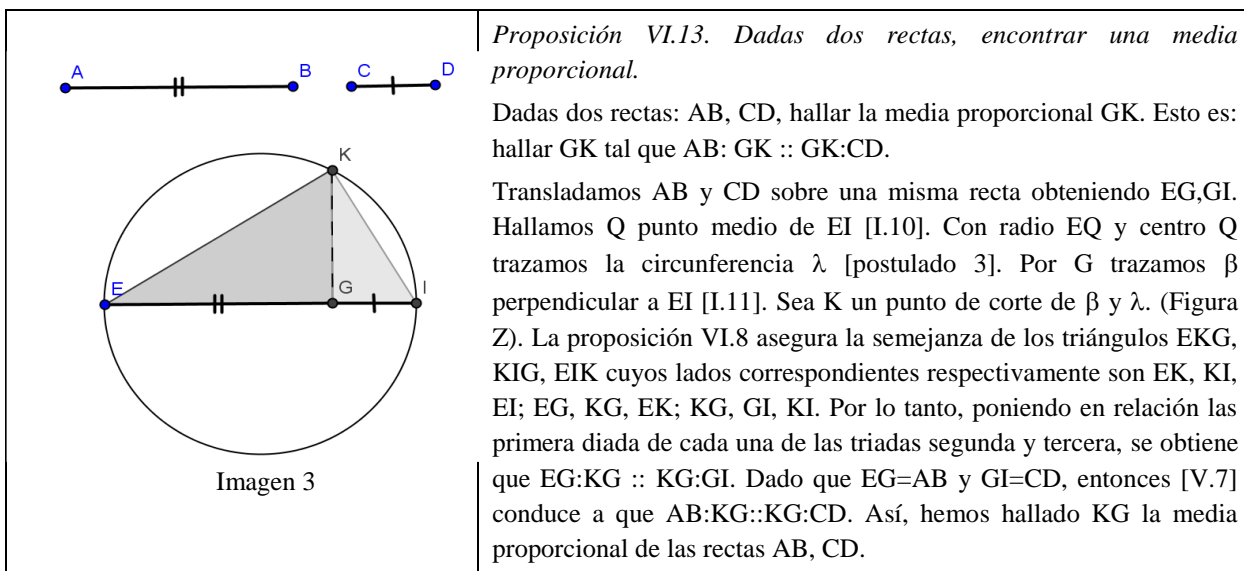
A B C D K E G I

Imagen 3

*Proposición VI.13. Dadas dos rectas, encontrar una media proporcional.*

Dadas dos rectas: AB, CD, hallar la media proporcional GK. Esto es: hallar GK tal que AB: GK :: GK:CD.

Transladamos AB y CD sobre una misma recta obteniendo EG,GI. Hallamos Q punto medio de EI [I.10]. Con radio EQ y centro Q trazamos la circunferencia λ [postulado 3]. Por G trazamos β perpendicular a EI [I.11]. Sea K un punto de corte de β y λ. (Figura Z). La proposición VI.8 asegura la semejanza de los triángulos EKG, KIG, EIK cuyos lados correspondientes respectivamente son EK, KI, EI; EG, KG, EK; KG, GI, KI. Por lo tanto, poniendo en relación las primera diada de cada una de las triadas segunda y tercera, se obtiene que EG:KG :: KG:GI. Dado que EG=AB y GI=CD, entonces [V.7] conduce a que AB:KG::KG:CD. Así, hemos hallado KG la media proporcional de las rectas AB, CD.